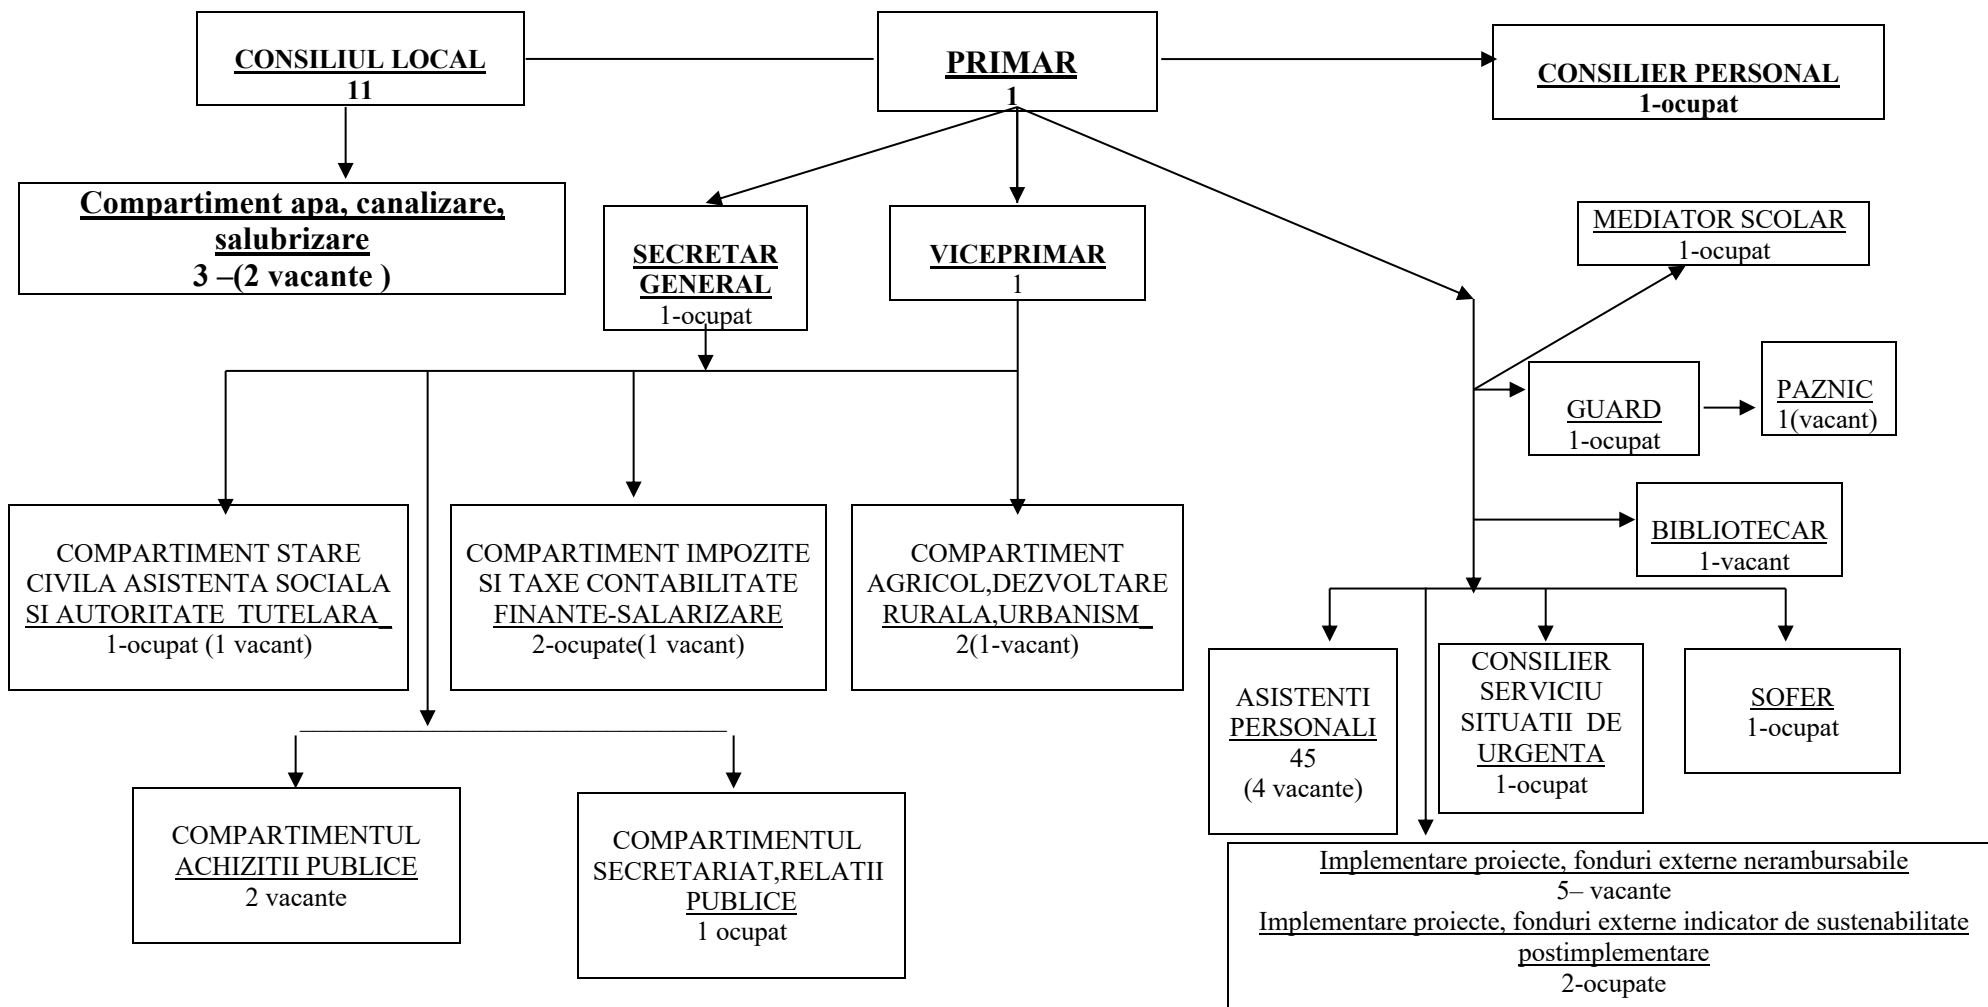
CONSILIUL LOCAL
11

PRIMAR
1

CONSILIER PERSONAL
1-ocupat

Compartiment apa, canalizare, salubrizare
3 –(2 vacante )

SECRETAR GENERAL
1-ocupat

VICEPRIMAR
1

MEDIATOR SCOLAR
1-ocupat

GUARD
1-ocupat

PAZNIC
1(vacant)

BIBLIOTECAR
1-vacant

COMPARTIMENT STARE CIVILA ASISTENTA SOCIALA SI AUTORITATE TUTELARA_
1-ocupat (1 vacant)

COMPARTIMENT IMPOZITE SI TAXE CONTABILITATE FINANTE-SALARIZARE
2-ocupate(1 vacant)

COMPARTIMENT AGRICOL,DEZVOLTARE RURALA,URBANISM_
2(1-vacant)

ASISTENTI PERSONALI
45
(4 vacante)

CONSILIER SERVICIU SITUATII DE URGENTA
1-ocupat

SOFER
1-ocupat

COMPARTIMENTUL ACHIZITII PUBLICE
2 vacante

COMPARTIMENTUL SECRETARIAT,RELATII PUBLICE
1 ocupat

Implementare proiecte, fonduri externe nerambursabile
5– vacante
Implementare proiecte, fonduri externe indicator de sustenabilitate postimplementare
2-ocupate